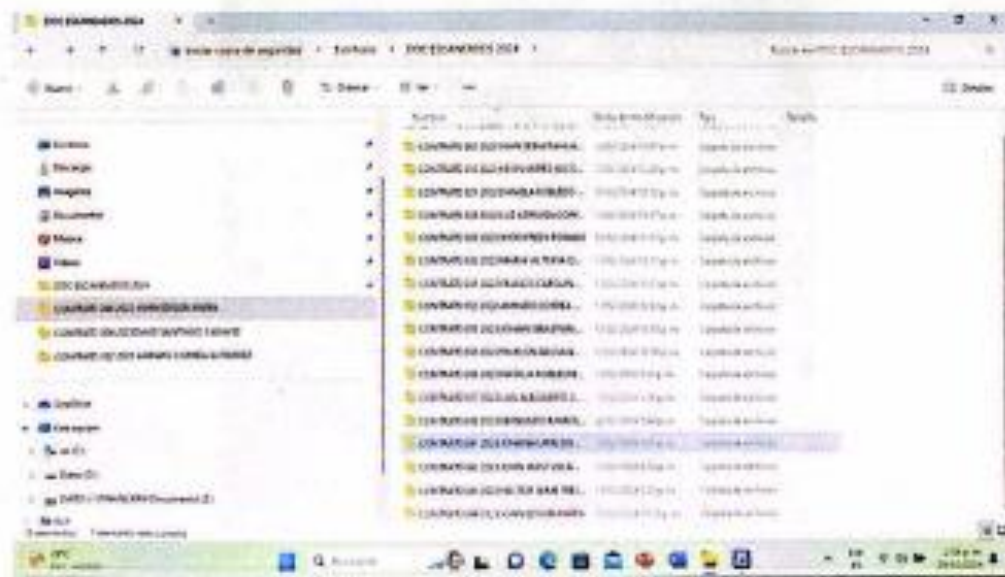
DOC ECUANDERS 2024

Inicio copia de seguridad > Escritorio > DOC ECUANDERS 2024 >

Buscar en DOC ECUANDERS 2024

Nuevo

Ordenar

Ver

Detalles

Escritorio

Descargas

Imágenes

Documentos

Música

Vídeos

DOC ECUANDERS 2024

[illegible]

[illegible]

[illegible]

| Nombre | Fecha de modificación | Tipo | Tamaño |
|---|---|---|---|
| CONTRATO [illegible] | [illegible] | Carpeta de archivos | |
| CONTRATO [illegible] | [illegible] | Carpeta de archivos | |
| CONTRATO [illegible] | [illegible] | Carpeta de archivos | |
| CONTRATO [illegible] | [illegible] | Carpeta de archivos | |
| CONTRATO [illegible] | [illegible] | Carpeta de archivos | |
| CONTRATO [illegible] | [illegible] | Carpeta de archivos | |
| CONTRATO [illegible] | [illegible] | Carpeta de archivos | |
| CONTRATO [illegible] | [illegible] | Carpeta de archivos | |
| CONTRATO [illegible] | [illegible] | Carpeta de archivos | |
| CONTRATO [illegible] | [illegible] | Carpeta de archivos | |
| CONTRATO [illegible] | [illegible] | Carpeta de archivos | |
| CONTRATO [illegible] | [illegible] | Carpeta de archivos | |
| CONTRATO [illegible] | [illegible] | Carpeta de archivos | |
| CONTRATO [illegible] | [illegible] | Carpeta de archivos | |
| CONTRATO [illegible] | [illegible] | Carpeta de archivos | |

OneDrive

Este equipo

Disco (C:)

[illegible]

Red

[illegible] elementos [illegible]

Buscar

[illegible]